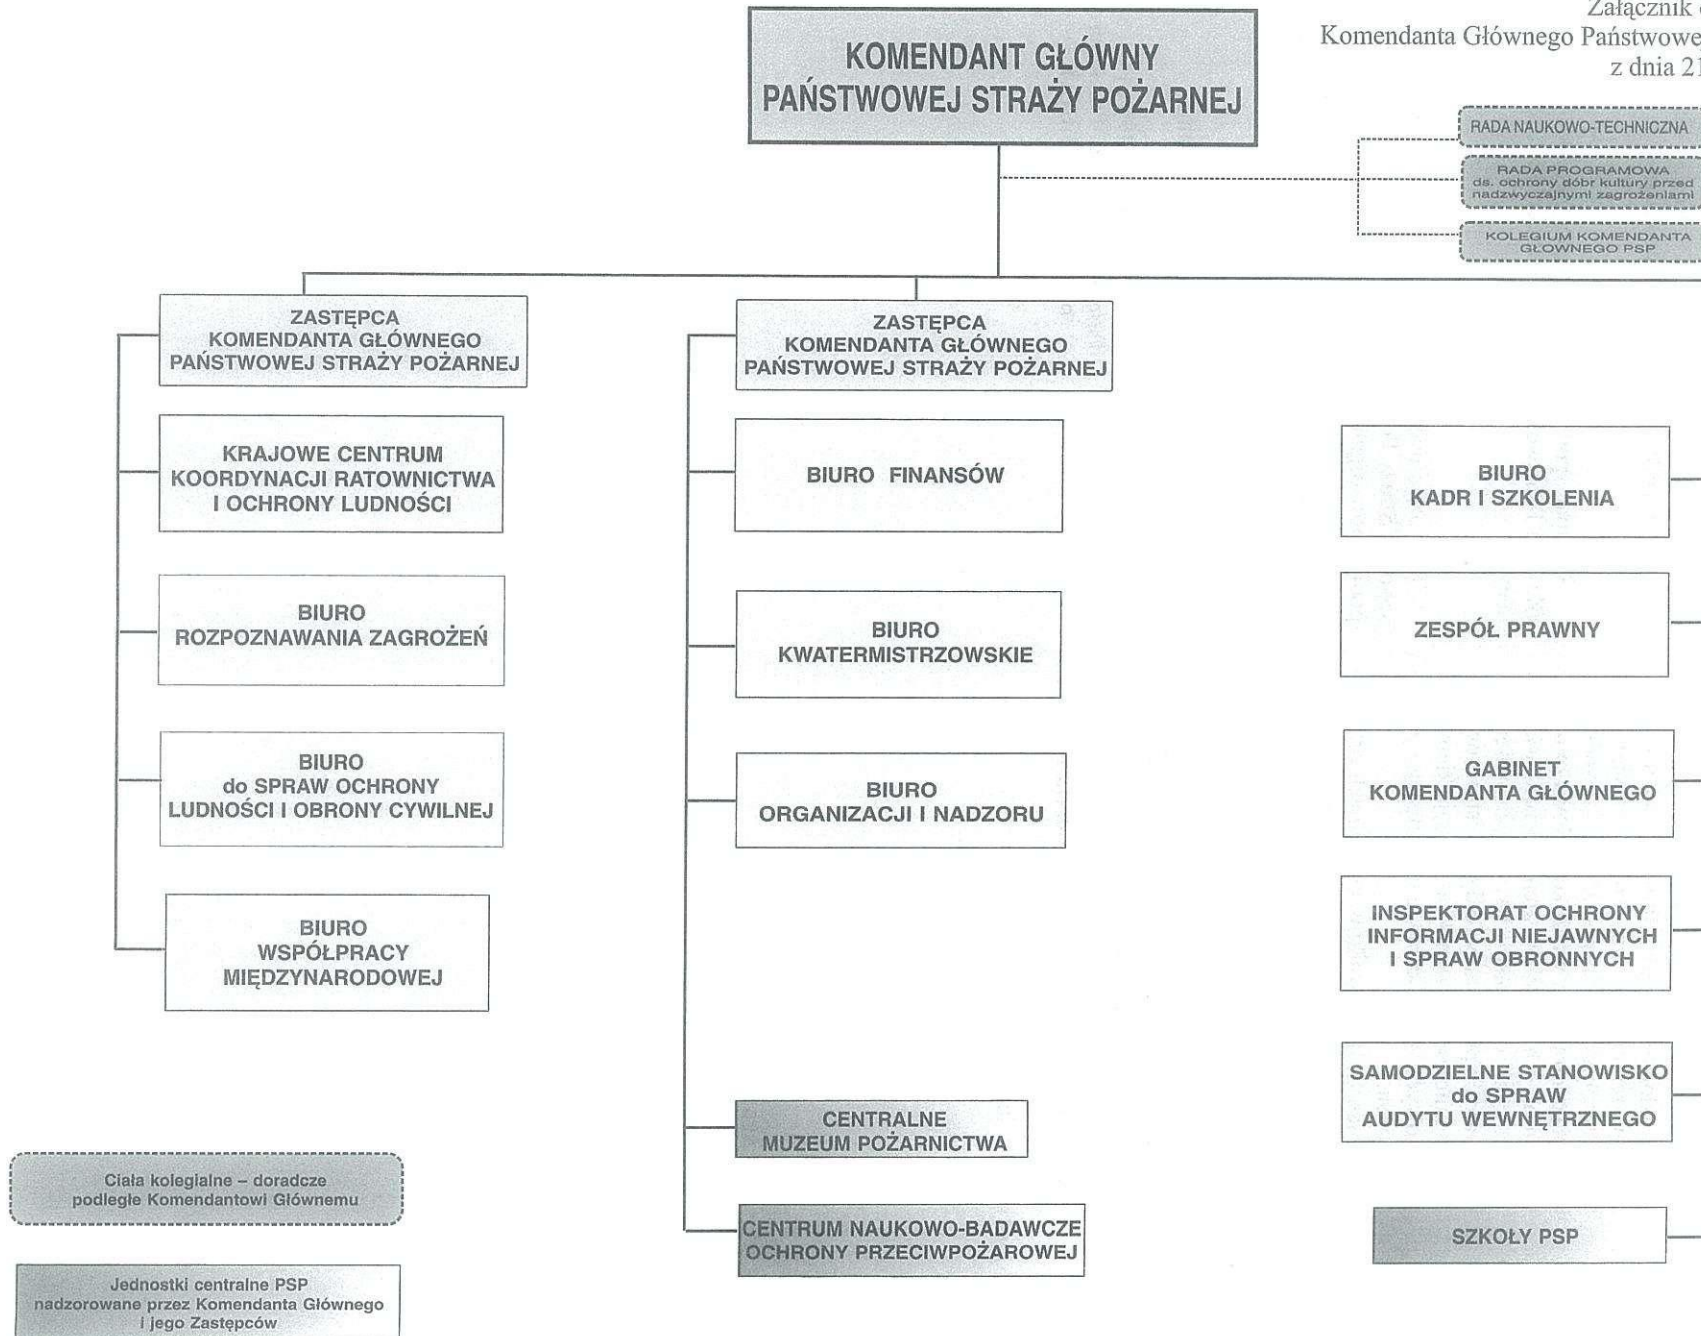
Załącznik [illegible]
Komendanta Głównego Państwowe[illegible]
z dnia 21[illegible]

KOMENDANT GŁÓWNY PAŃSTWOWEJ STRAŻY POŻARNEJ

RADA NAUKOWO-TECHNICZNA

RADA PROGRAMOWA ds. ochrony dóbr kultury przed nadzwyczajnymi zagrożeniami

KOLEGIUM KOMENDANTA GŁÓWNEGO PSP

ZASTĘPCA KOMENDANTA GŁÓWNEGO PAŃSTWOWEJ STRAŻY POŻARNEJ

KRAJOWE CENTRUM KOORDYNACJI RATOWNICTWA I OCHRONY LUDNOŚCI

BIURO ROZPOZNAWANIA ZAGROŻEŃ

BIURO do SPRAW OCHRONY LUDNOŚCI I OBRONY CYWILNEJ

BIURO WSPÓŁPRACY MIĘDZYNARODOWEJ

ZASTĘPCA KOMENDANTA GŁÓWNEGO PAŃSTWOWEJ STRAŻY POŻARNEJ

BIURO FINANSÓW

BIURO KWATERMISTRZOWSKIE

BIURO ORGANIZACJI I NADZORU

CENTRALNE MUZEUM POŻARNICTWA

CENTRUM NAUKOWO-BADAWCZE OCHRONY PRZECIWPOŻAROWEJ

BIURO KADR I SZKOLENIA

ZESPÓŁ PRAWNY

GABINET KOMENDANTA GŁÓWNEGO

INSPEKTORAT OCHRONY INFORMACJI NIEJAWNYCH I SPRAW OBRONNYCH

SAMODZIELNE STANOWISKO do SPRAW AUDYTU WEWNĘTRZNEGO

SZKOŁY PSP

Ciała kolegialne – doradcze podległe Komendantowi Głównemu

Jednostki centralne PSP nadzorowane przez Komendanta Głównego i jego Zastępców